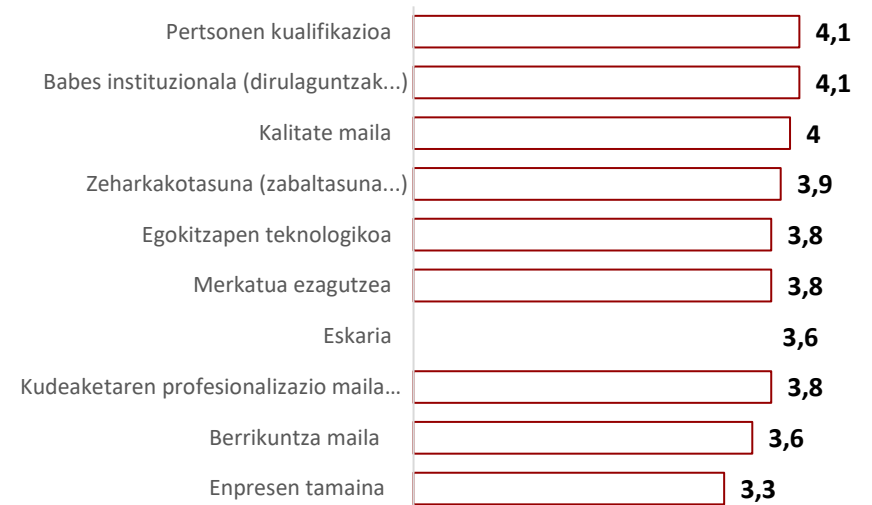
| | |
|---|---|
| Pertsonen kualifikazioa | 4,1 |
| Babes instituzionala (dirulaguntzak...) | 4,1 |
| Kalitate maila | 4 |
| Zeharkakotasuna (zabaltasuna...) | 3,9 |
| Egokitzapen teknologikoa | 3,8 |
| Merkatua ezagutzea | 3,8 |
| Eskaria | 3,6 |
| Kudeaketaren profesionalizazio maila… | 3,8 |
| Berrikuntza maila | 3,6 |
| Enpresen tamaina | 3,3 |